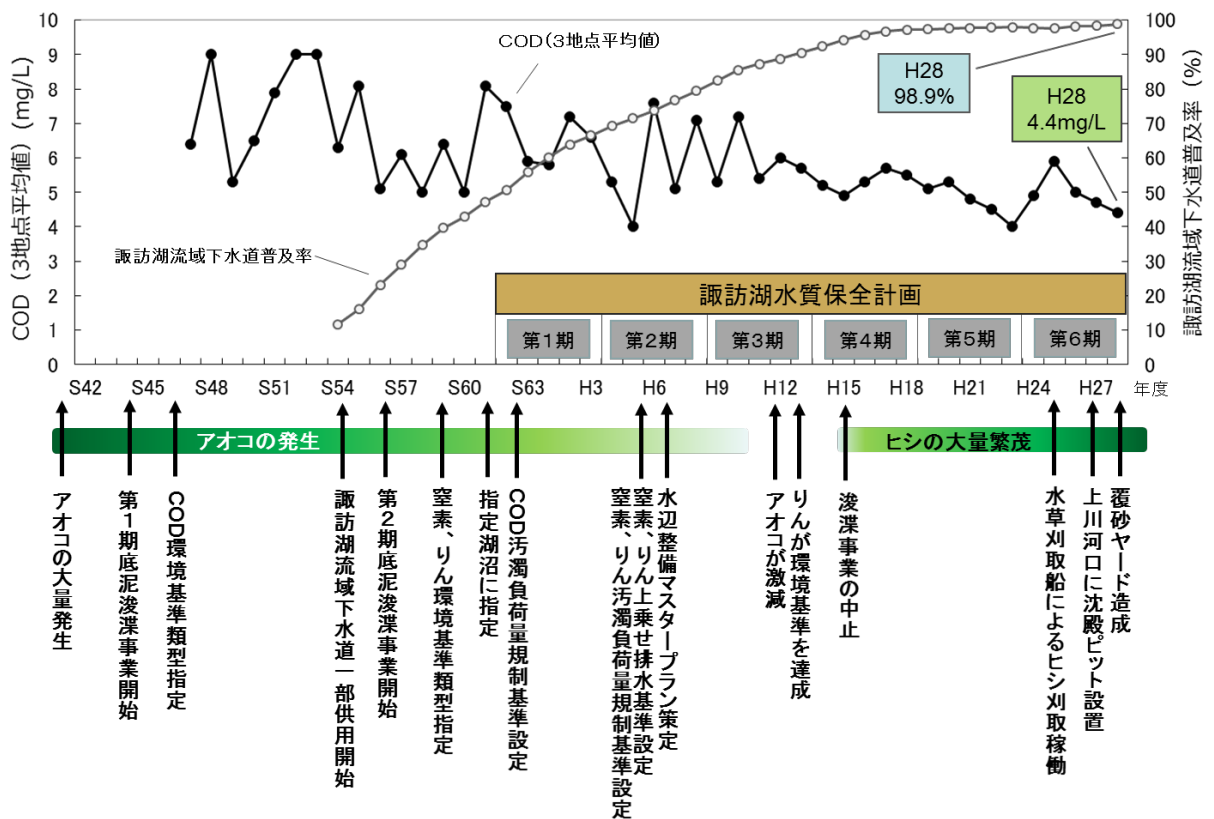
COD（3地点平均値）（mg/L）

10
9
8
7
6
5
4
3
2
1
0

COD（3地点平均値）

諏訪湖流域下水道普及率

H28
98.9%

H28
4.4mg/L

諏訪湖水質保全計画

第1期　第2期　第3期　第4期　第5期　第6期

100
90
80
70
60
50
40
30
20
10
0

諏訪湖流域下水道普及率（%）

S42　S45　S48　S51　S54　S57　S60　S63　H3　H6　H9　H12　H15　H18　H21　H24　H27　年度

アオコの発生

ヒシの大量繁茂

アオコの大量発生

第１期底泥浚渫事業開始

COD環境基準類型指定

諏訪湖流域下水道一部供用開始

第２期底泥浚渫事業開始

窒素、りん環境基準類型指定

指定湖沼に指定

COD汚濁負荷量規制基準設定

窒素、りん汚濁負荷量規制基準設定

窒素、りん上乗せ排水基準設定

水辺整備マスタープラン策定

アオコが激減

りんが環境基準を達成

浚渫事業の中止

水草刈取船によるヒシ刈取稼働

上川河口に沈殿ピット設置

覆砂ヤード造成